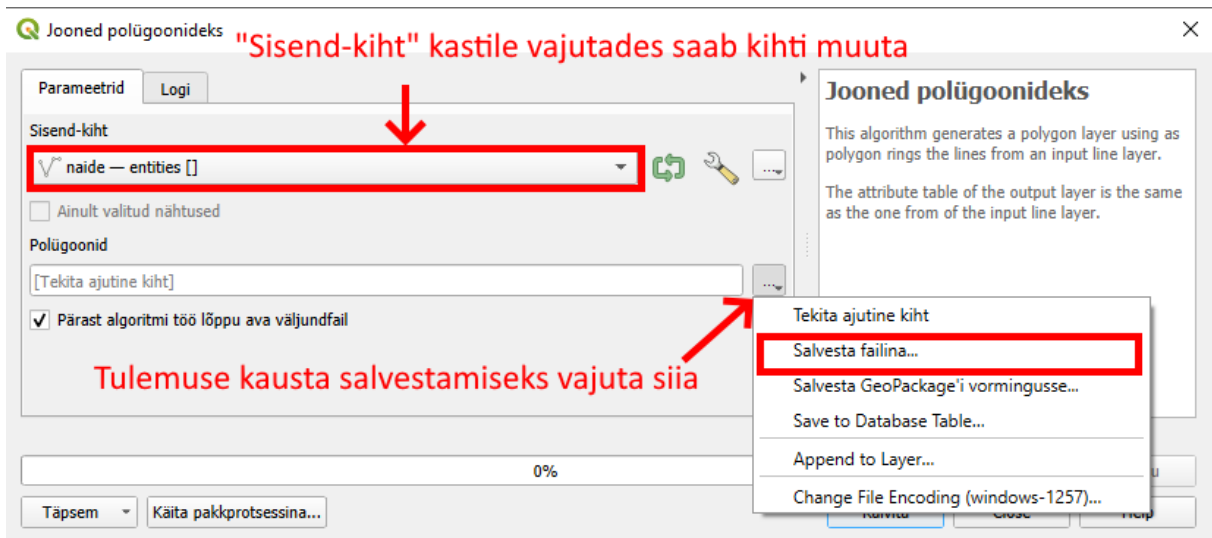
Jooned polügoonideks

"Sisend-kiht" kastile vajutades saab kihti muuta

Parameetrid | Logi

Sisend-kiht

naide — entities []

...

Ainult valitud nähtused

Polügoonid

[Tekita ajutine kiht]

...

Pärast algoritmi töö lõppu ava väljundfail

Tulemuse kausta salvestamiseks vajuta siia

Tekita ajutine kiht
Salvesta failina...
Salvesta GeoPackage'i vormingusse...
Save to Database Table...
Append to Layer...
Change File Encoding (windows-1257)...

Jooned polügoonideks

This algorithm generates a polygon layer using as polygon rings the lines from an input line layer.

The attribute table of the output layer is the same as the one from of the input line layer.

0%

Täpsem

Käita pakkprotsessina...

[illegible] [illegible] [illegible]